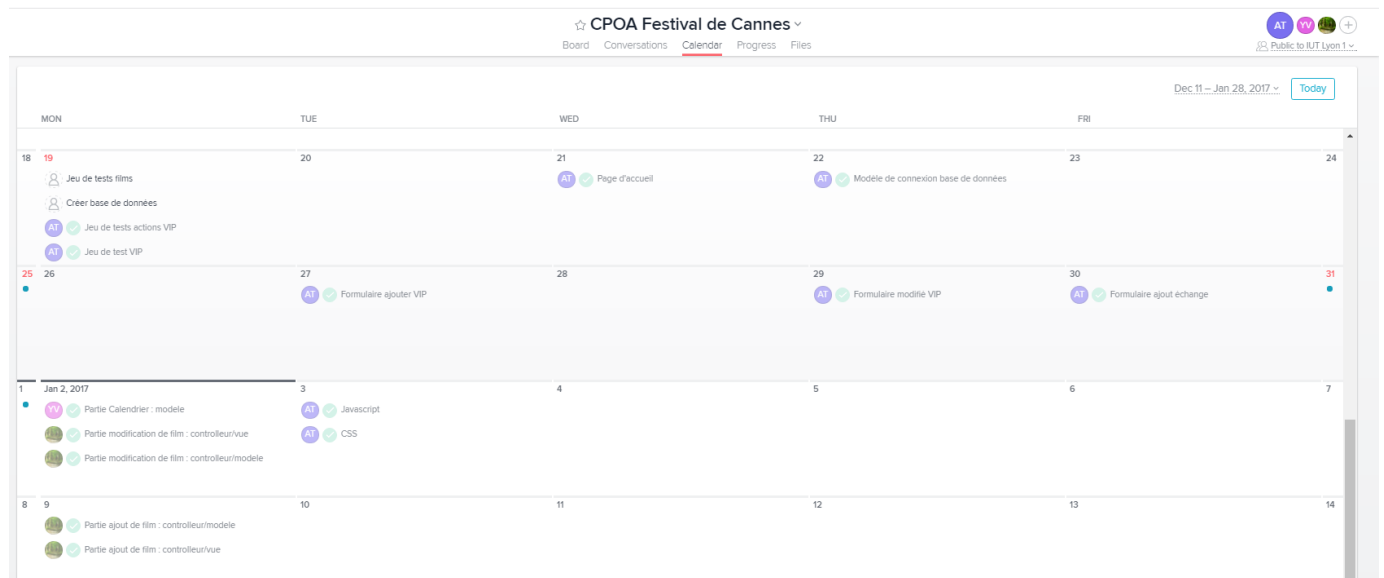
☆ CPOA Festival de Cannes

Board Conversations Calendar Progress Files

AT YV

Public to IUT Lyon 1

Dec 11 – Jan 28, 2017 Today

| | MON | TUE | WED | THU | FRI | |
|---|---|---|---|---|---|---|
| 18 | 19 Jeu de tests films; Créer base de données; AT Jeu de tests actions VIP; AT Jeu de test VIP | 20 | 21 AT Page d'accueil | 22 AT Modèle de connexion base de données | 23 | 24 |
| 25 | 26 | 27 AT Formulaire ajouter VIP | 28 | 29 AT Formulaire modifié VIP | 30 AT Formulaire ajout échange | 31 |
| 1 | Jan 2, 2017 YV Partie Calendrier : modele; Partie modification de film : controlleur/vue; Partie modification de film : controlleur/modele | 3 AT Javascript; AT CSS | 4 | 5 | 6 | 7 |
| 8 | 9 Partie ajout de film : controlleur/modele; Partie ajout de film : controlleur/vue | 10 | 11 | 12 | 13 | 14 |